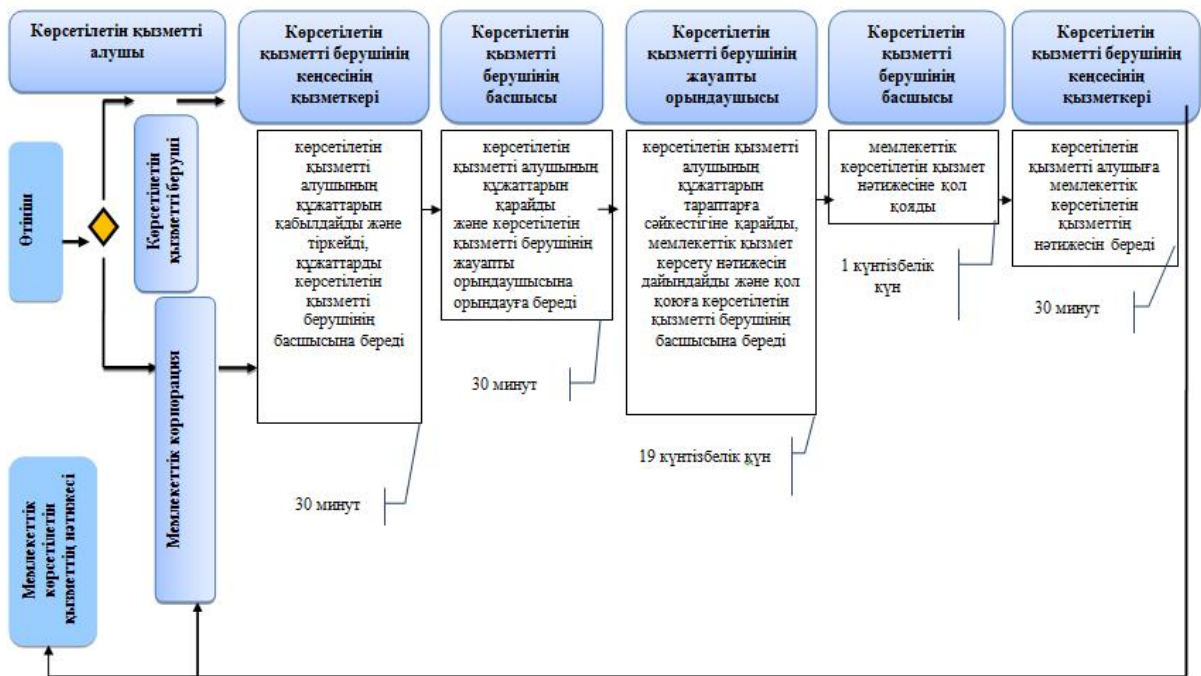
Көрсетілетін қызметті алушы

Көрсетілетін қызметті берушінің кеңсесінің қызметкері

Көрсетілетін қызметті берушінің басшысы

Көрсетілетін қызметті берушінің жауапты орындаушысы

Көрсетілетін қызметті берушінің басшысы

Көрсетілетін қызметті берушінің кеңсесінің қызметкері

Өтініш

Көрсетілетін қызмет беруші

Мемлекеттік корпорация

Мемлекеттік көрсетілетін қызметтің нәтижесі

көрсетілетін қызметті алушының құжаттарын қабылдайды және тіркейді, құжаттарды көрсетілетін қызметті берушінің басшысына береді

30 минут

көрсетілетін қызметті алушының құжаттарын қарайды және көрсетілетін қызметті берушінің жауапты орындаушысына орындауға береді

30 минут

көрсетілетін қызметті алушының құжаттарын тараптарға сәйкестігіне қарайды, мемлекеттік қызмет көрсету нәтижесін дайындайды және қол қоюға көрсетілетін қызметті берушінің басшысына береді

19 күнтізбелік күн

мемлекеттік көрсетілетін қызмет нәтижесіне қол қояды

1 күнтізбелік күн

көрсетілетін қызметті алушыға мемлекеттік көрсетілетін қызметтің нәтижесін береді

30 минут